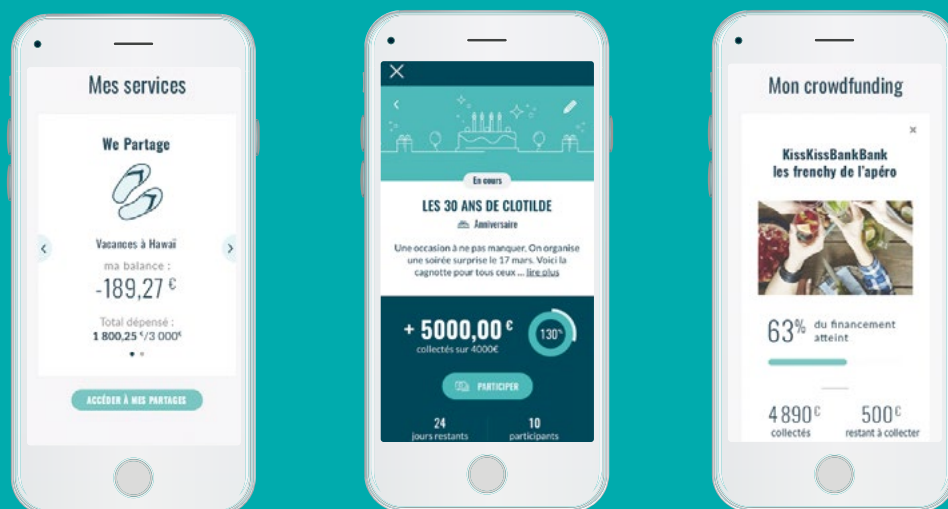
Mes services

We Partage

Vacances à Hawaï

ma balance :

-189,27 €

Total dépensé :
1 800,25 €/3 000€

ACCÉDER À MES PARTAGES

En cours

LES 30 ANS DE CLOTILDE

Anniversaire

Une occasion à ne pas manquer. On organise une soirée surprise le 17 mars. Voici la cagnotte pour tous ceux ... lire plus

+ 5000,00 €
collectés sur 4000€

130%

PARTICIPER

24
jours restants

10
participants

Mon crowdfunding

KissKissBankBank
les frenchy de l'apéro

63% du financement atteint

4 890€
collectés

500€
restant à collecter